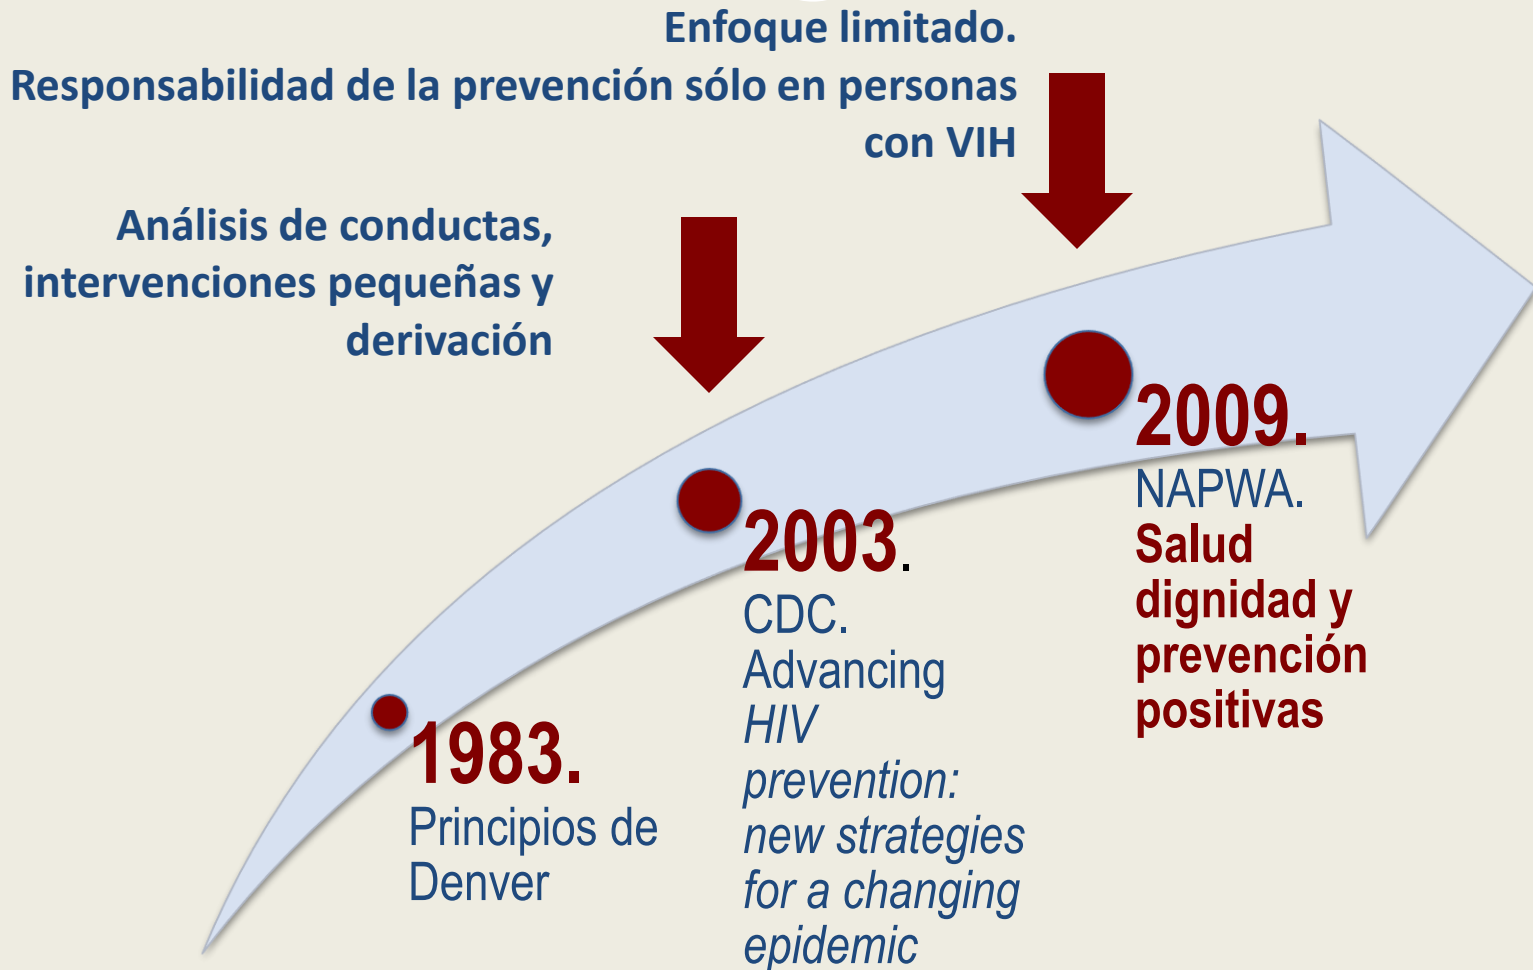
Enfoque limitado.
Responsabilidad de la prevención sólo en personas con VIH

Análisis de conductas, intervenciones pequeñas y derivación

1983.
Principios de Denver

2003.
CDC. Advancing *HIV prevention: new strategies for a changing epidemic*

2009.
NAPWA. Salud dignidad y prevención positivas